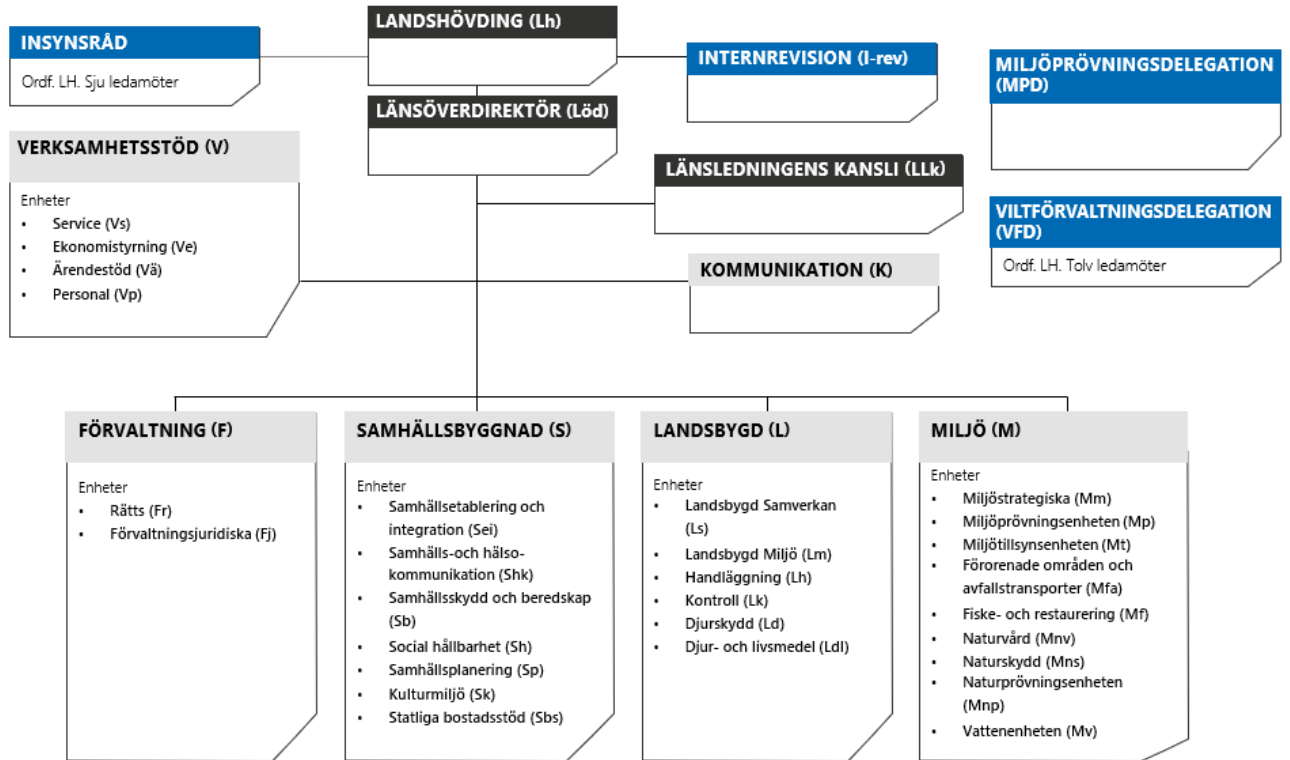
LANDSHÖVDING (Lh)

INSYNSRÅD

Ordf. LH. Sju ledamöter

INTERNREVISION (I-rev)

MILJÖPRÖVNINGSDELEGATION (MPD)

LÄNSÖVERDIREKTÖR (Löd)

VERKSAMHETSSTÖD (V)

Enheter
- Service (Vs)
- Ekonomistyrning (Ve)
- Ärendestöd (Vä)
- Personal (Vp)

LÄNSLEDNINGENS KANSLI (LLk)

VILTFÖRVALTNINGSDELEGATION (VFD)

Ordf. LH. Tolv ledamöter

KOMMUNIKATION (K)

FÖRVALTNING (F)

Enheter
- Rätts (Fr)
- Förvaltningsjuridiska (Fj)

SAMHÄLLSBYGGNAD (S)

Enheter
- Samhällsetablering och integration (Sei)
- Samhälls-och hälsokommunikation (Shk)
- Samhällsskydd och beredskap (Sb)
- Social hållbarhet (Sh)
- Samhällsplanering (Sp)
- Kulturmiljö (Sk)
- Statliga bostadsstöd (Sbs)

LANDSBYGD (L)

Enheter
- Landsbygd Samverkan (Ls)
- Landsbygd Miljö (Lm)
- Handläggning (Lh)
- Kontroll (Lk)
- Djurskydd (Ld)
- Djur- och livsmedel (Ldl)

MILJÖ (M)

Enheter
- Miljöstrategiska (Mm)
- Miljöprövningsenheten (Mp)
- Miljötillsynsenheten (Mt)
- Förorenade områden och avfallstransporter (Mfa)
- Fiske- och restaurering (Mf)
- Naturvård (Mnv)
- Naturskydd (Mns)
- Naturprövningsenheten (Mnp)
- Vattenenheten (Mv)